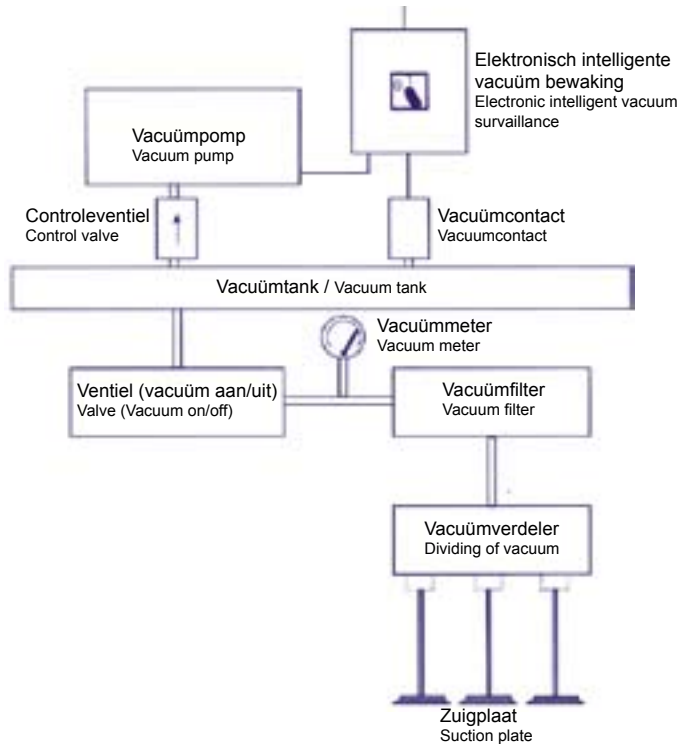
Elektronisch intelligente vacuüm bewaking
Electronic intelligent vacuum survaillance

Vacuümpomp
Vacuum pump

Controleventiel
Control valve

Vacuümcontact
Vacuumcontact

Vacuümtank / Vacuum tank

Vacuümmeter
Vacuum meter

Ventiel (vacuüm aan/uit)
Valve (Vacuum on/off)

Vacuümfilter
Vacuum filter

Vacuümverdeler
Dividing of vacuum

Zuigplaat
Suction plate